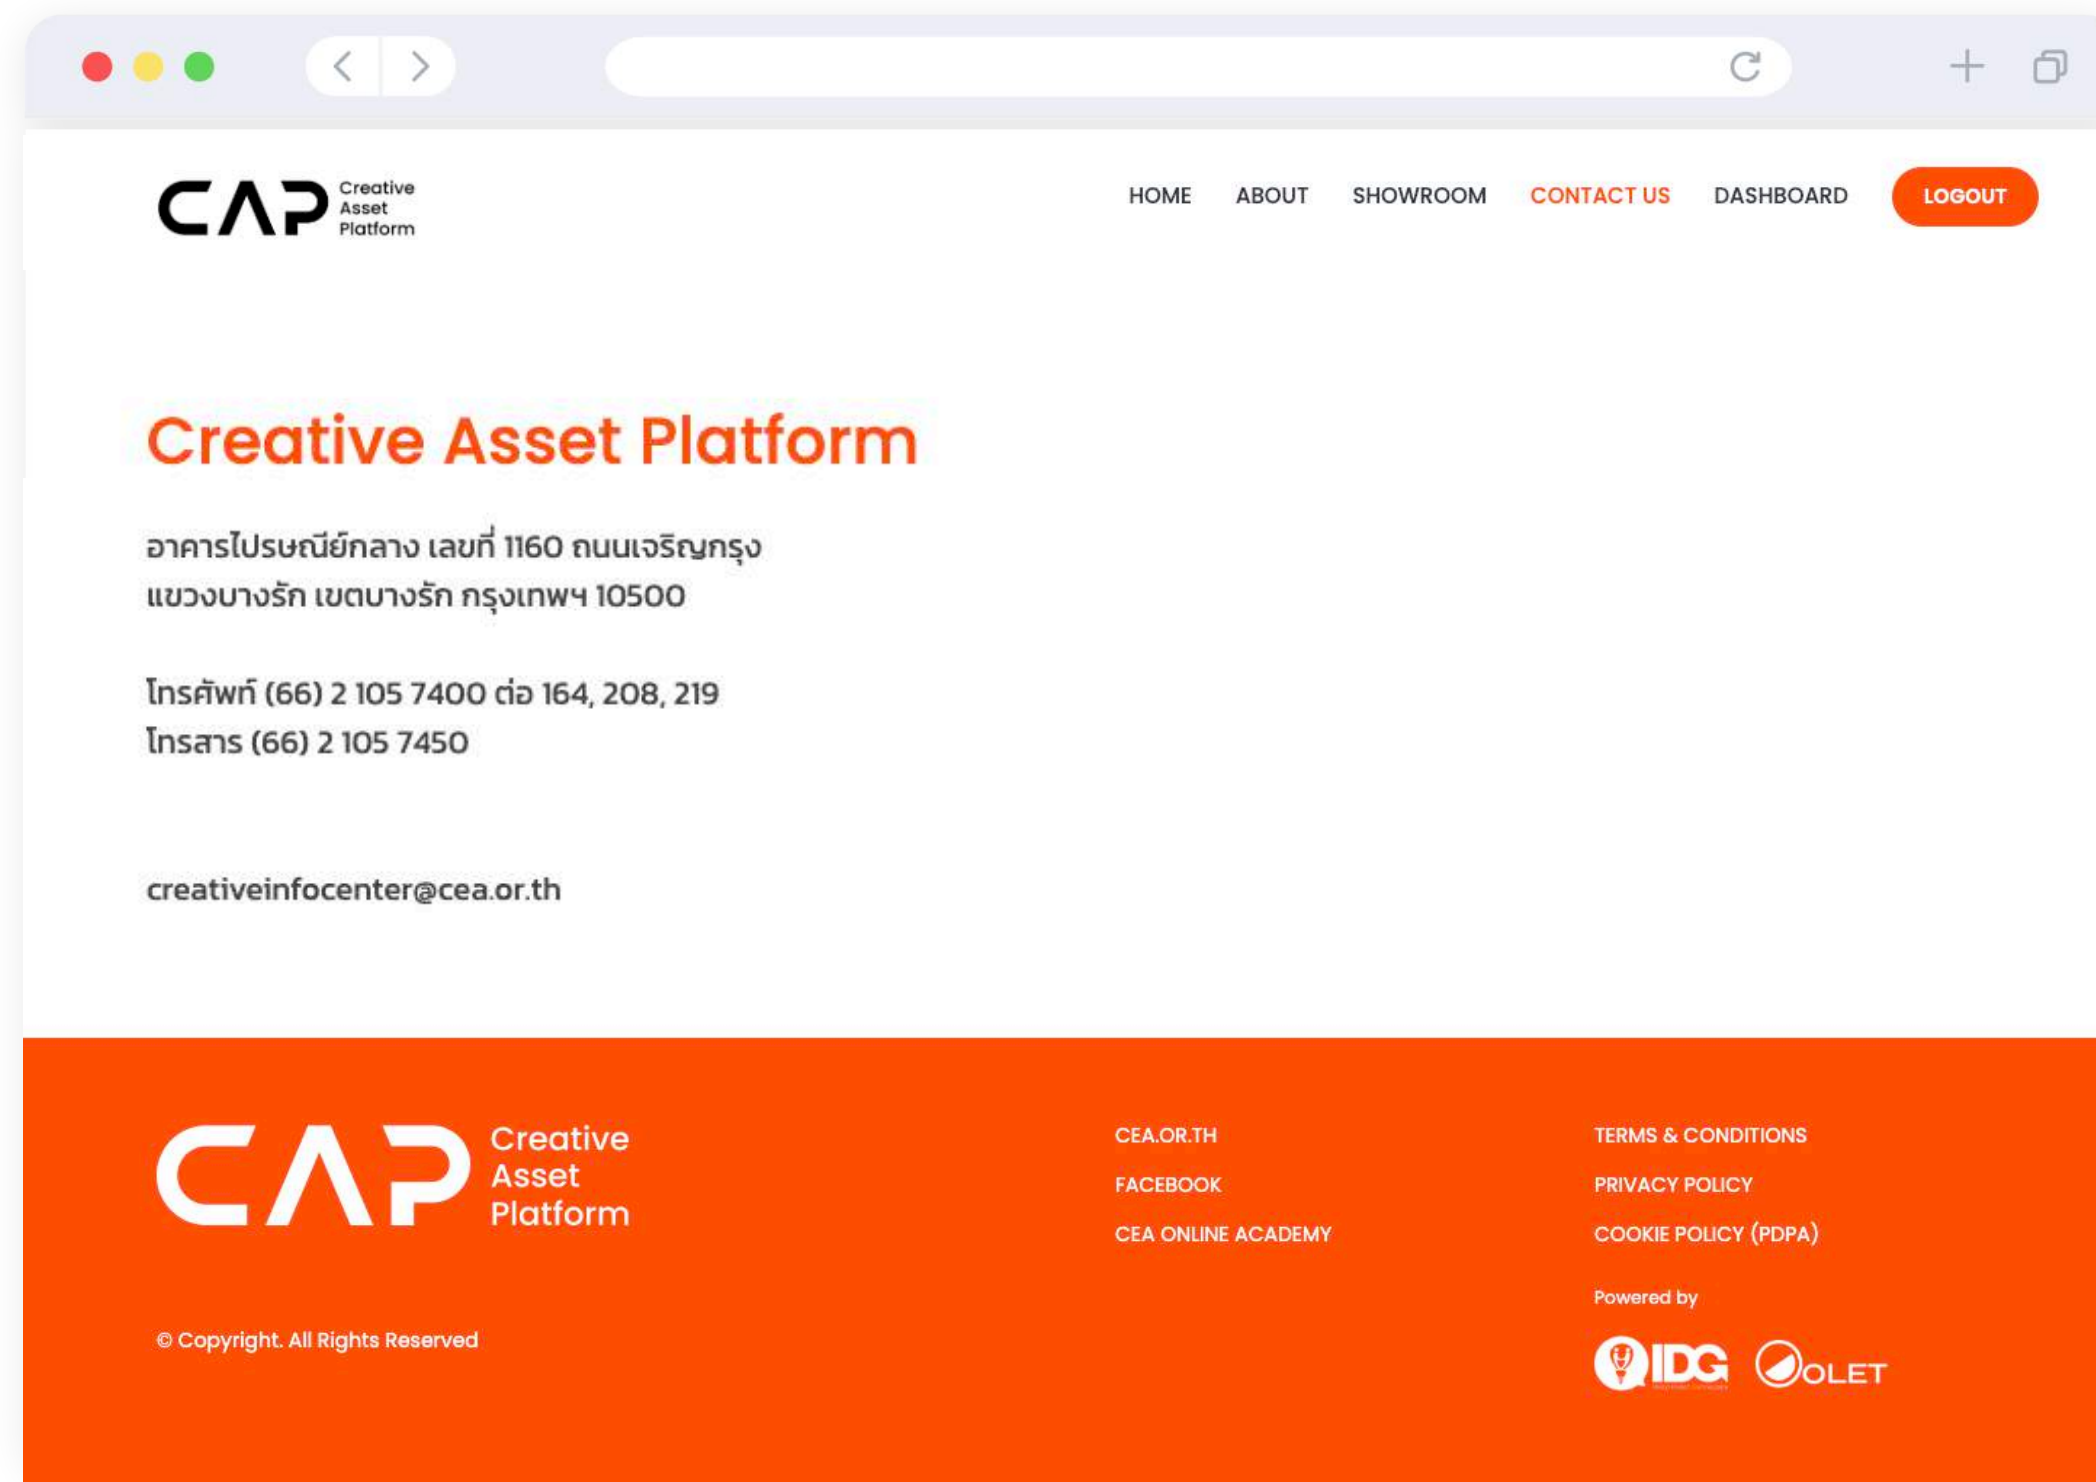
CAP Creative Asset Platform

HOME ABOUT SHOWROOM CONTACT US DASHBOARD LOGOUT

Creative Asset Platform

อาคารไปรษณีย์กลาง เลขที่ 1160 ถนนเจริญกรุง
แขวงบางรัก เขตบางรัก กรุงเทพฯ 10500

โทรศัพท์ (66) 2 105 7400 ต่อ 164, 208, 219
โทรสาร (66) 2 105 7450

creativeinfocenter@cea.or.th

CAP Creative Asset Platform

CEA.OR.TH
FACEBOOK
CEA ONLINE ACADEMY

TERMS & CONDITIONS
PRIVACY POLICY
COOKIE POLICY (PDPA)

Powered by

IDG OLET

© Copyright. All Rights Reserved